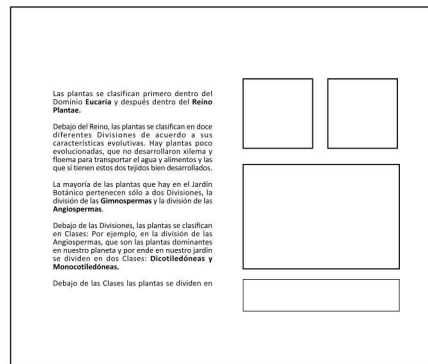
Las plantas se clasifican primero dentro del Dominio **Eucaria** y después dentro del **Reino Plantae.**

Debajo del Reino, las plantas se clasifican en doce diferentes Divisiones de acuerdo a sus características evolutivas. Hay plantas poco evolucionadas, que no desarrollaron xilema y floema para transportar el agua y alimentos y las que si tienen estos dos tejidos bien desarrollados.

La mayoría de las plantas que hay en el Jardín Botánico pertenecen sólo a dos Divisiones, la división de las **Gimnospermas** y la división de las **Angiospermas**.

Debajo de las Divisiones, las plantas se clasifican en Clases: Por ejemplo, en la división de las Angiospermas, que son las plantas dominantes en nuestro planeta y por ende en nuestro jardín se dividen en dos Clases: **Dicotiledóneas y Monocotiledóneas.**

Debajo de las Clases las plantas se dividen en